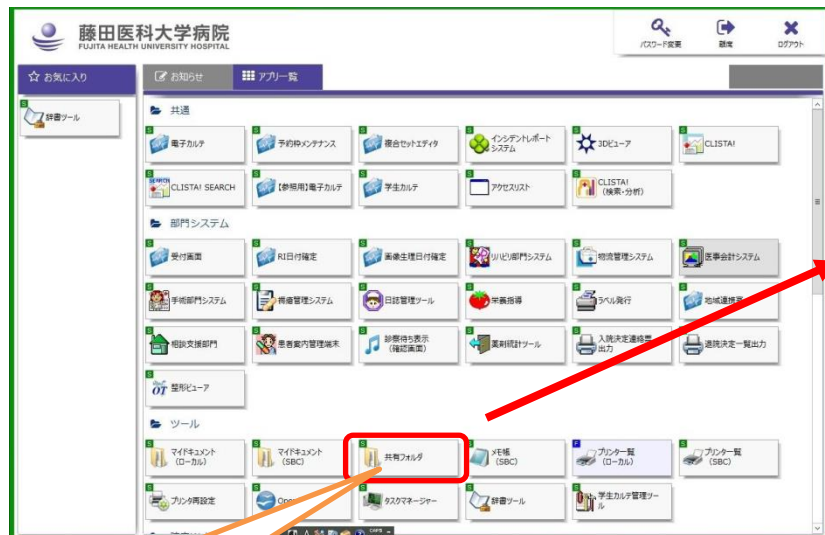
藤田医科大学病院
FUJITA HEALTH UNIVERSITY HOSPITAL

パスワード変更
離席
ログアウト

お気に入り
お知らせ
アプリ一覧

辞書ツール

共通
S 電子カルテ
S 予約枠メンテナンス
S 複合セットエディタ
S インシデントレポートシステム
S 3Dビューア
S CLISTA!
S CLISTA! SEARCH
S 【参照用】電子カルテ
S 学生カルテ
S アクセスリスト
S CLISTA! (検索・分析)

部門システム
S 受付画面
S RI日付確定
S 画像生理日付確定
S リハビリ部門システム
S 物流管理システム
S 医事会計システム
S 手術部門システム
S 褥瘡管理システム
S 日誌管理ツール
S 栄養指導
S ラベル発行
S 地域連携室
S 相談支援部門
S 患者案内管理端末
S 診察待ち表示 (確認画面)
S 薬剤統計ツール
S 入院決定連絡票出力
S 退院決定一覧出力
S 整形ビューア

ツール
S マイドキュメント (ローカル)
S マイドキュメント (SBC)
S 共有フォルダ
S メモ帳 (SBC)
P プリンター覧 (ローカル)
S プリンター覧 (SBC)
S プリンタ再設定
S Ope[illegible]
S タスクマネージャー
S 辞書ツール
S 学生カルテ管理ツール